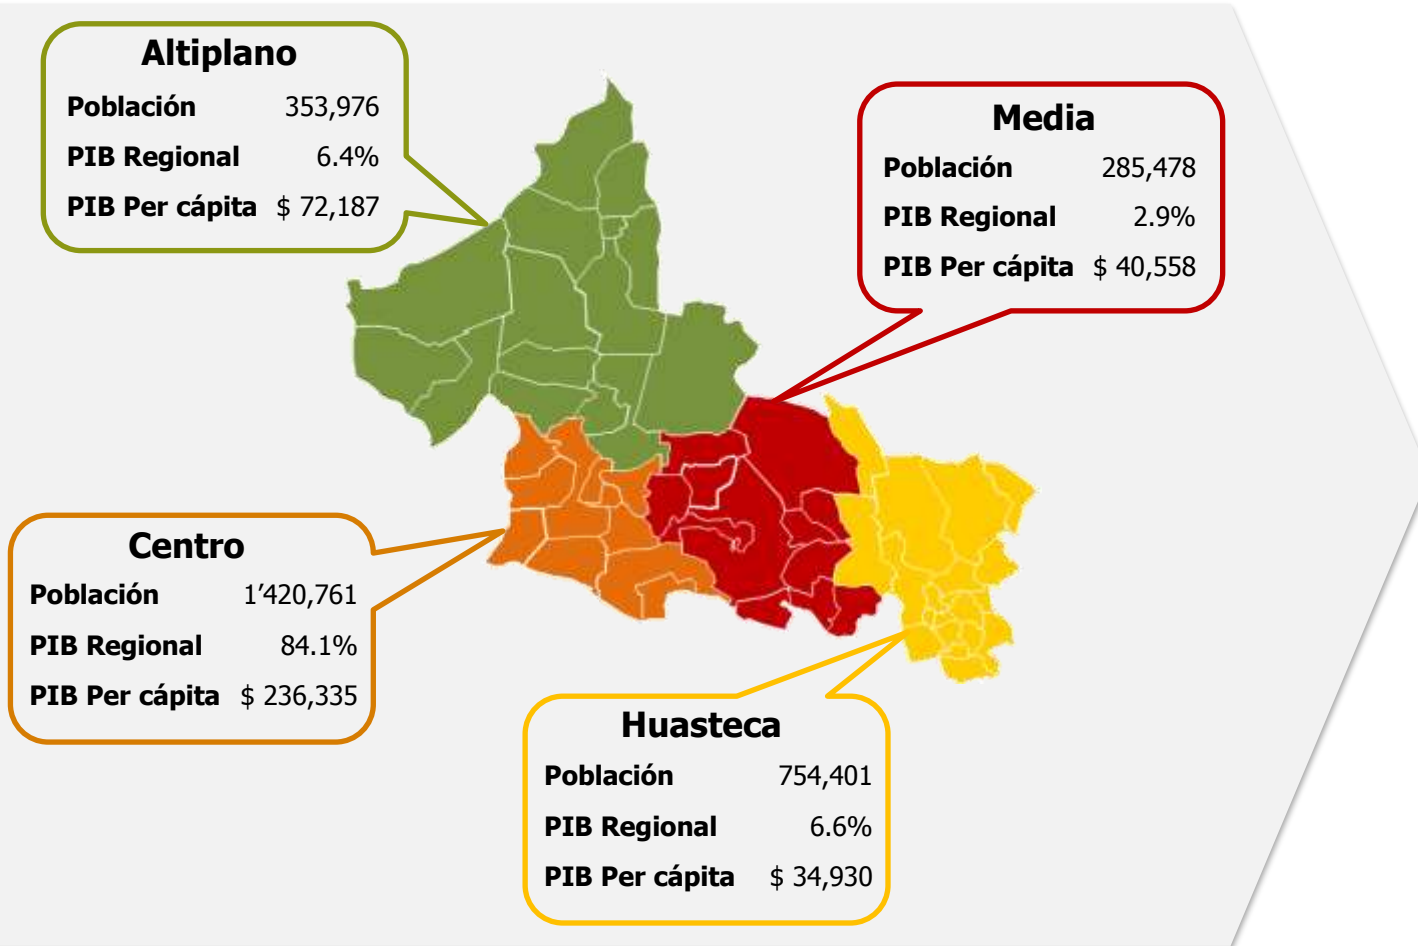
Altiplano

| | |
|---|---|
| Población | 353,976 |
| PIB Regional | 6.4% |
| PIB Per cápita | $ 72,187 |

Media

| | |
|---|---|
| Población | 285,478 |
| PIB Regional | 2.9% |
| PIB Per cápita | $ 40,558 |

Centro

| | |
|---|---|
| Población | 1’420,761 |
| PIB Regional | 84.1% |
| PIB Per cápita | $ 236,335 |

Huasteca

| | |
|---|---|
| Población | 754,401 |
| PIB Regional | 6.6% |
| PIB Per cápita | $ 34,930 |